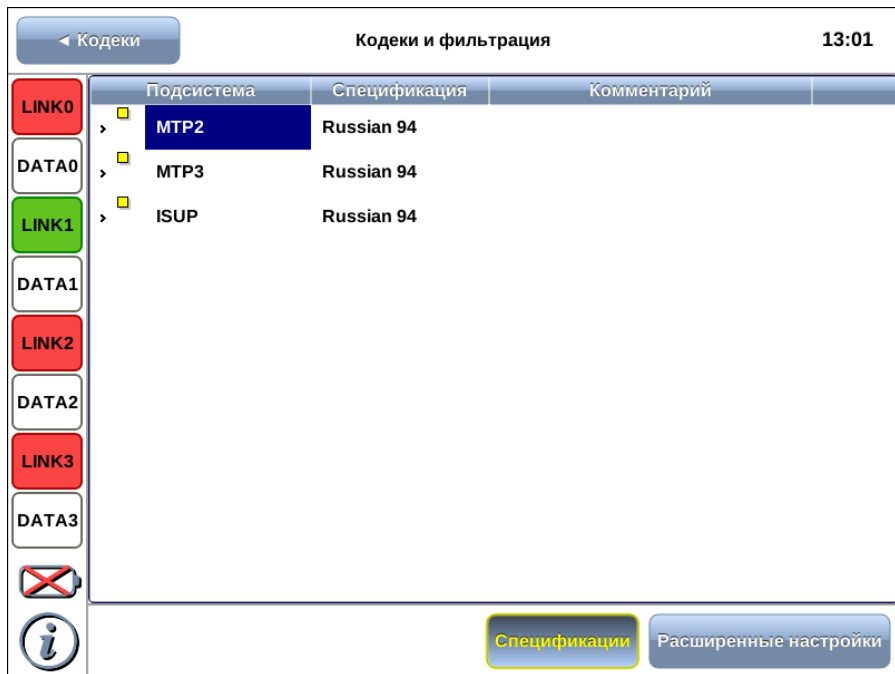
◄ Кодеки

Кодеки и фильтрация

13:01

LINK0
DATA0
LINK1
DATA1
LINK2
DATA2
LINK3
DATA3

| Подсистема | Спецификация | Комментарий |
|---|---|---|
| MTP2 | Russian 94 | |
| MTP3 | Russian 94 | |
| ISUP | Russian 94 | |

Спецификации

Расширенные настройки